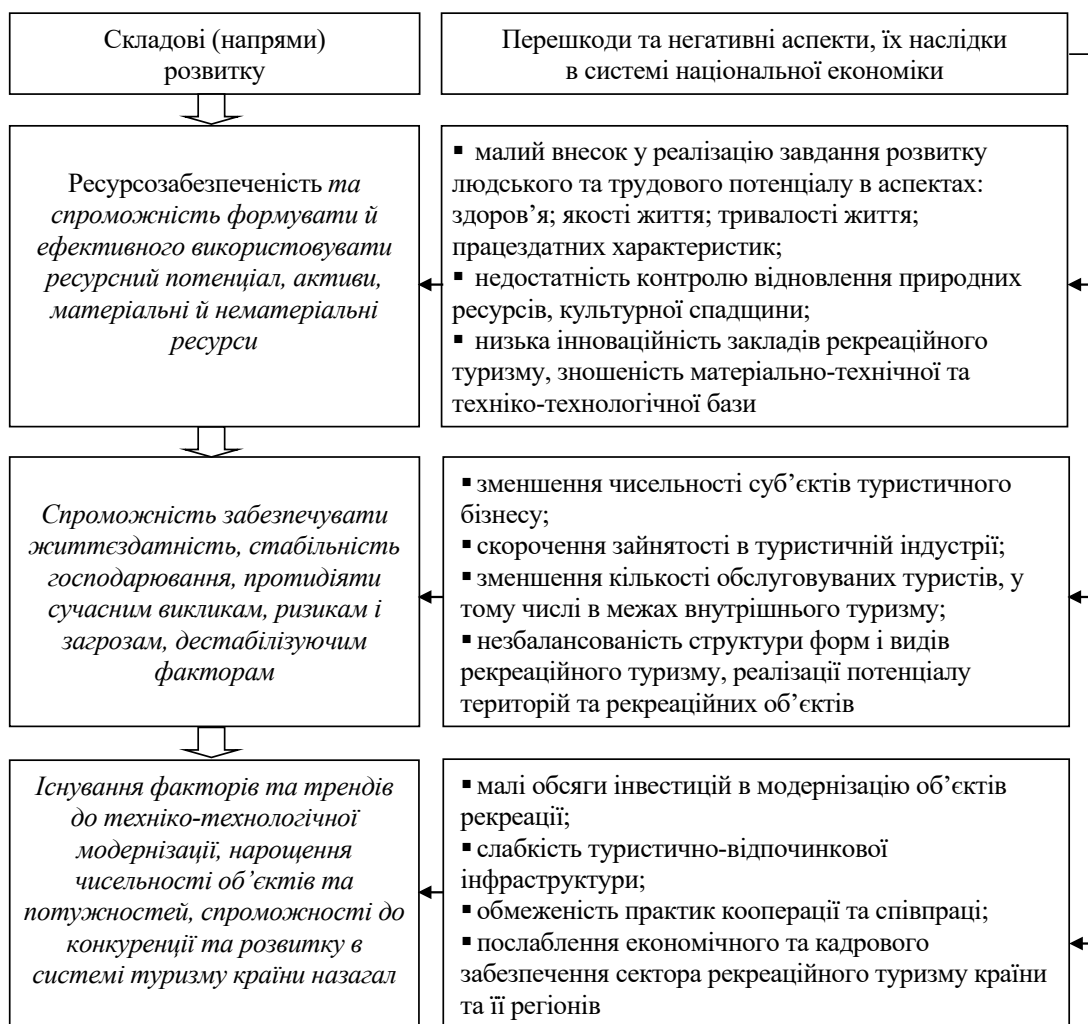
Складові (напрями) розвитку

Перешкоди та негативні аспекти, їх наслідки в системі національної економіки

Ресурсозабезпеченість *та спроможність формувати й ефективного використовувати ресурсний потенціал, активи, матеріальні й нематеріальні ресурси*

▪ малий внесок у реалізацію завдання розвитку людського та трудового потенціалу в аспектах: здоров'я; якості життя; тривалості життя; працездатних характеристик;
▪ недостатність контролю відновлення природних ресурсів, культурної спадщини;
▪ низька інноваційність закладів рекреаційного туризму, зношеність матеріально-технічної та техніко-технологічної бази

*Спроможність забезпечувати життєздатність, стабільність господарювання, протидіяти сучасним викликам, ризикам і загрозам, дестабілізуючим факторам*

▪ зменшення чисельності суб'єктів туристичного бізнесу;
▪ скорочення зайнятості в туристичній індустрії;
▪ зменшення кількості обслуговуваних туристів, у тому числі в межах внутрішнього туризму;
▪ незбалансованість структури форм і видів рекреаційного туризму, реалізації потенціалу територій та рекреаційних об'єктів

*Існування факторів та трендів до техніко-технологічної модернізації, нарощення чисельності об'єктів та потужностей, спроможності до конкуренції та розвитку в системі туризму країни назагал*

▪ малі обсяги інвестицій в модернізацію об'єктів рекреації;
▪ слабкість туристично-відпочинкової інфраструктури;
▪ обмеженість практик кооперації та співпраці;
▪ послаблення економічного та кадрового забезпечення сектора рекреаційного туризму країни та її регіонів